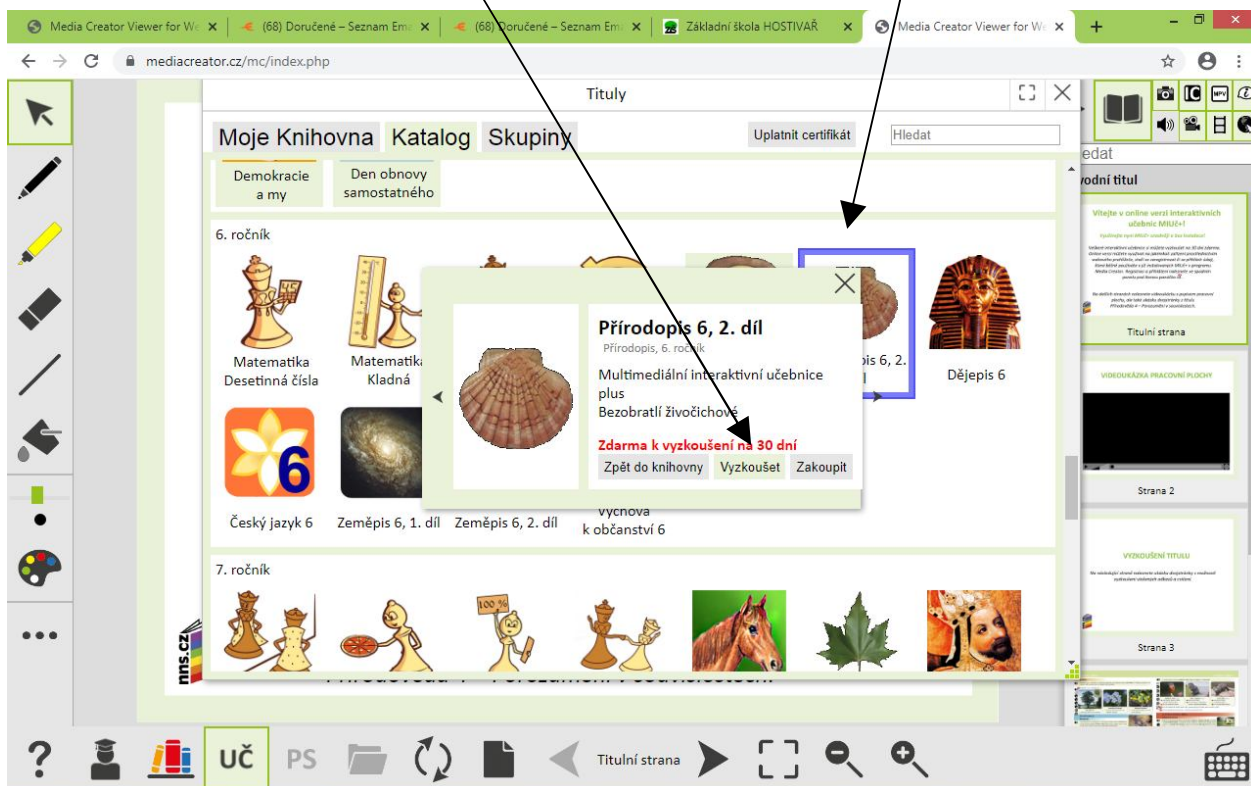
Media Creator Viewer for We ×
(68) Doručené – Seznam Em ×
(68) Doručené – Seznam Em ×
Základní škola HOSTIVAŘ ×
Media Creator Viewer for We ×
+

mediacreator.cz/mc/index.php

Tituly

Moje Knihovna Katalog Skupiny
Uplatnit certifikát
Hledat

Demokracie a my
Den obnovy samostatného

6. ročník

Matematika Desetinná čísla
Matematika Kladná
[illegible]is 6, 2.
Dějepis 6

Přírodopis 6, 2. díl
Přírodopis, 6. ročník
Multimediální interaktivní učebnice plus
Bezobratlí živočichové
Zdarma k vyzkoušení na 30 dní
Zpět do knihovny
Vyzkoušet
Zakoupit

Český jazyk 6
Zeměpis 6, 1. díl
Zeměpis 6, 2. díl
výchova k občanství 6

7. ročník

100 %

nns.cz

Přírodověda 4 – Porozumění v souvislostech

hledat
vodní titul
Vítejte v online verzi interaktivních učebnic MIUč+!
Titulní strana
VIDEOUKÁZKA PRACOVNÍ PLOCHY
Strana 2
VYZKOUŠENÍ TITULU
Strana 3

UČ PS
Titulní strana